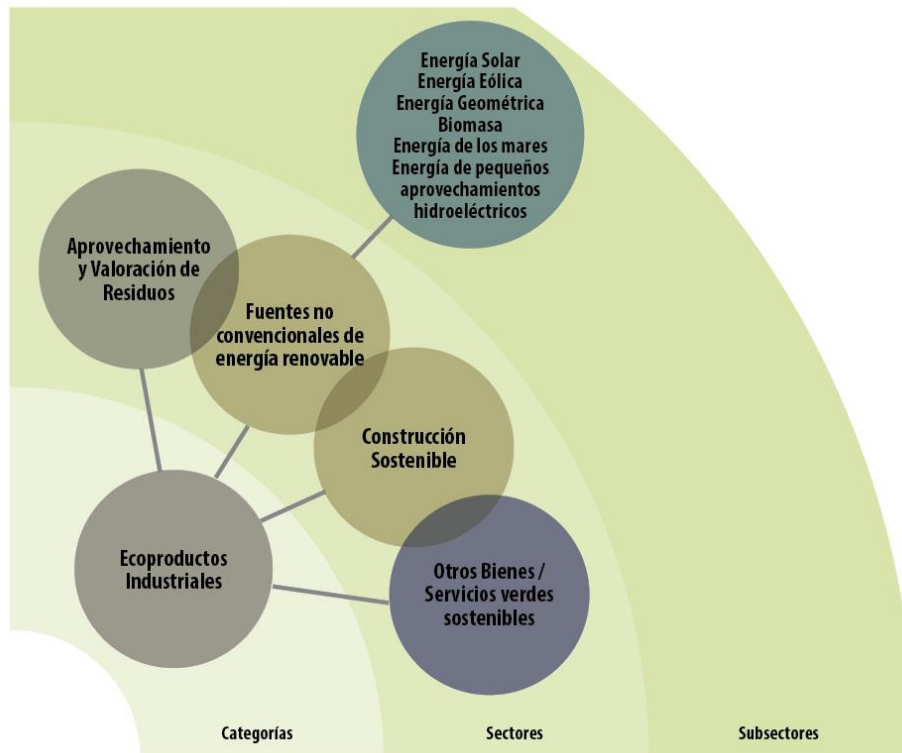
Energía Solar
Energía Eólica
Energía Geométrica
Biomasa
Energía de los mares
Energía de pequeños aprovechamientos hidroeléctricos

Aprovechamiento y Valoración de Residuos

Fuentes no convencionales de energía renovable

Construcción Sostenible

Ecoproductos Industriales

Otros Bienes / Servicios verdes sostenibles

Categorías

Sectores

Subsectores